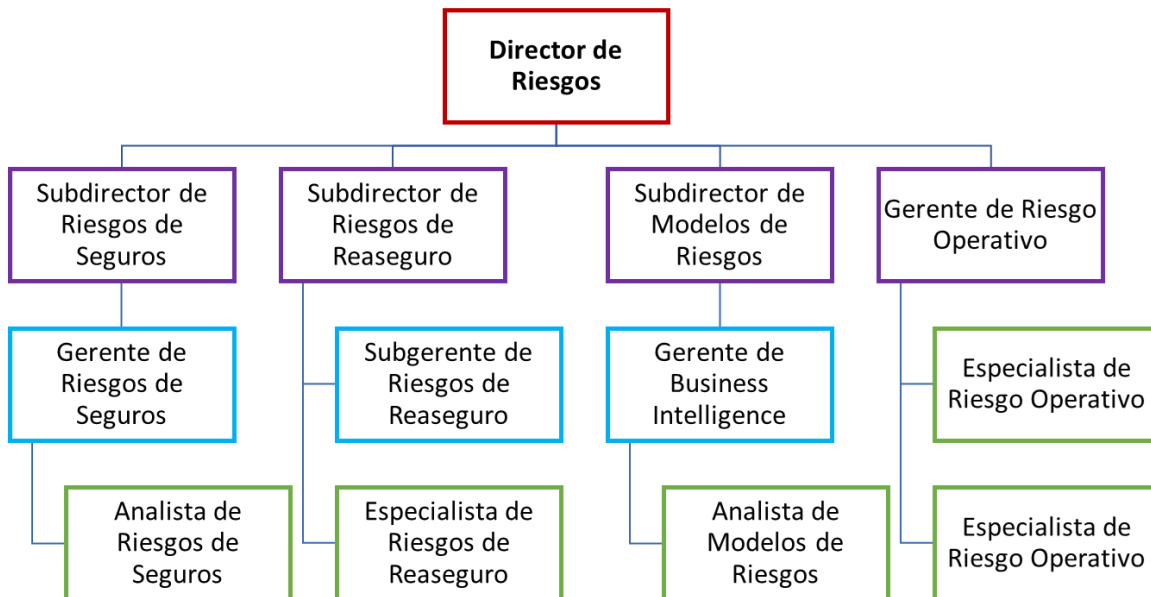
Director de Riesgos

Subdirector de Riesgos de Seguros

Subdirector de Riesgos de Reaseguro

Subdirector de Modelos de Riesgos

Gerente de Riesgo Operativo

Gerente de Riesgos de Seguros

Subgerente de Riesgos de Reaseguro

Gerente de Business Intelligence

Especialista de Riesgo Operativo

Analista de Riesgos de Seguros

Especialista de Riesgos de Reaseguro

Analista de Modelos de Riesgos

Especialista de Riesgo Operativo